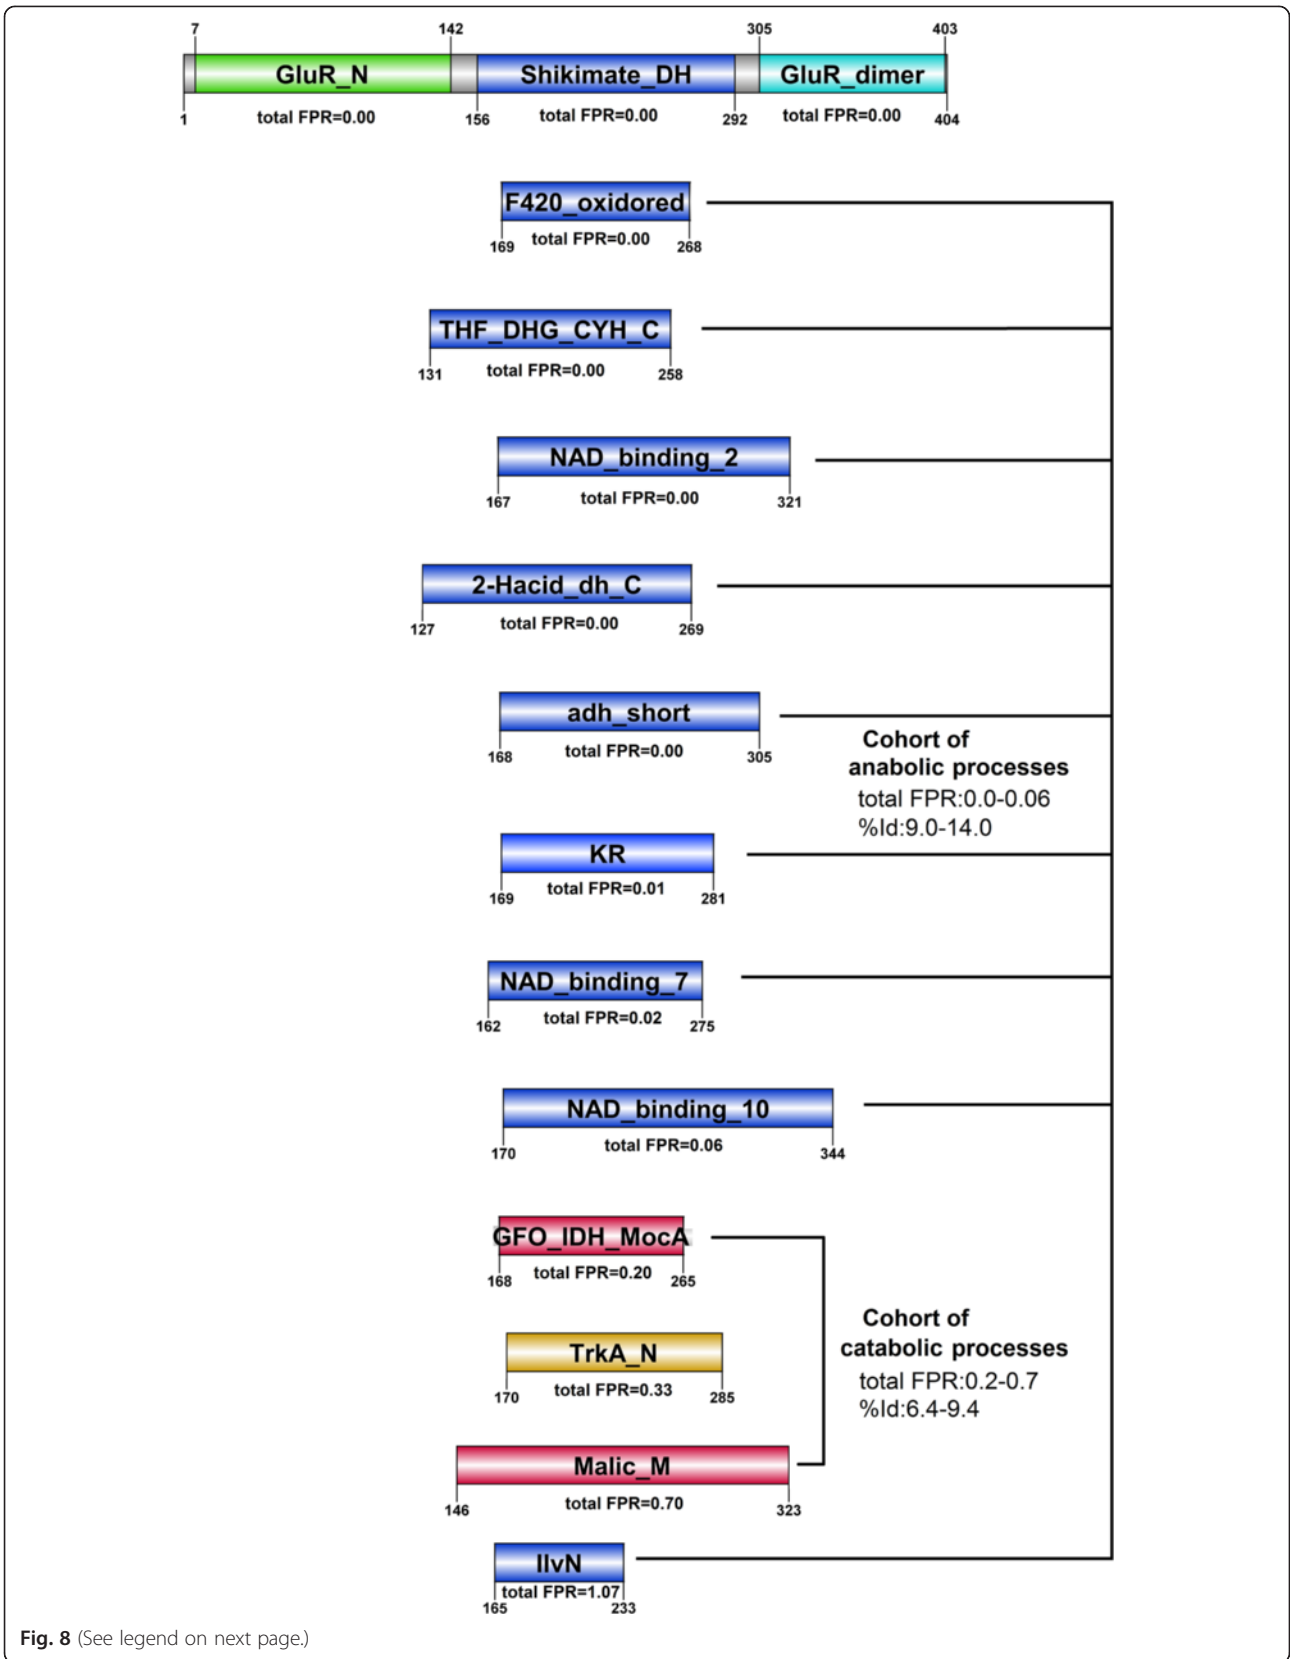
7 142 305 403

GluR_N Shikimate_DH GluR_dimer

1 total FPR=0.00 156 total FPR=0.00 292 total FPR=0.00 404

F420_oxidored
169 total FPR=0.00 268

THF_DHG_CYH_C
131 total FPR=0.00 258

NAD_binding_2
167 total FPR=0.00 321

2-Hacid_dh_C
127 total FPR=0.00 269

adh_short
168 total FPR=0.00 305

Cohort of anabolic processes
total FPR:0.0-0.06
%Id:9.0-14.0

KR
169 total FPR=0.01 281

NAD_binding_7
162 total FPR=0.02 275

NAD_binding_10
170 total FPR=0.06 344

GFO_IDH_MocA
168 total FPR=0.20 265

Cohort of catabolic processes
total FPR:0.2-0.7
%Id:6.4-9.4

TrkA_N
170 total FPR=0.33 285

Malic_M
146 total FPR=0.70 323

IlvN
total FPR=1.07
165 233

**Fig. 8** (See legend on next page.)